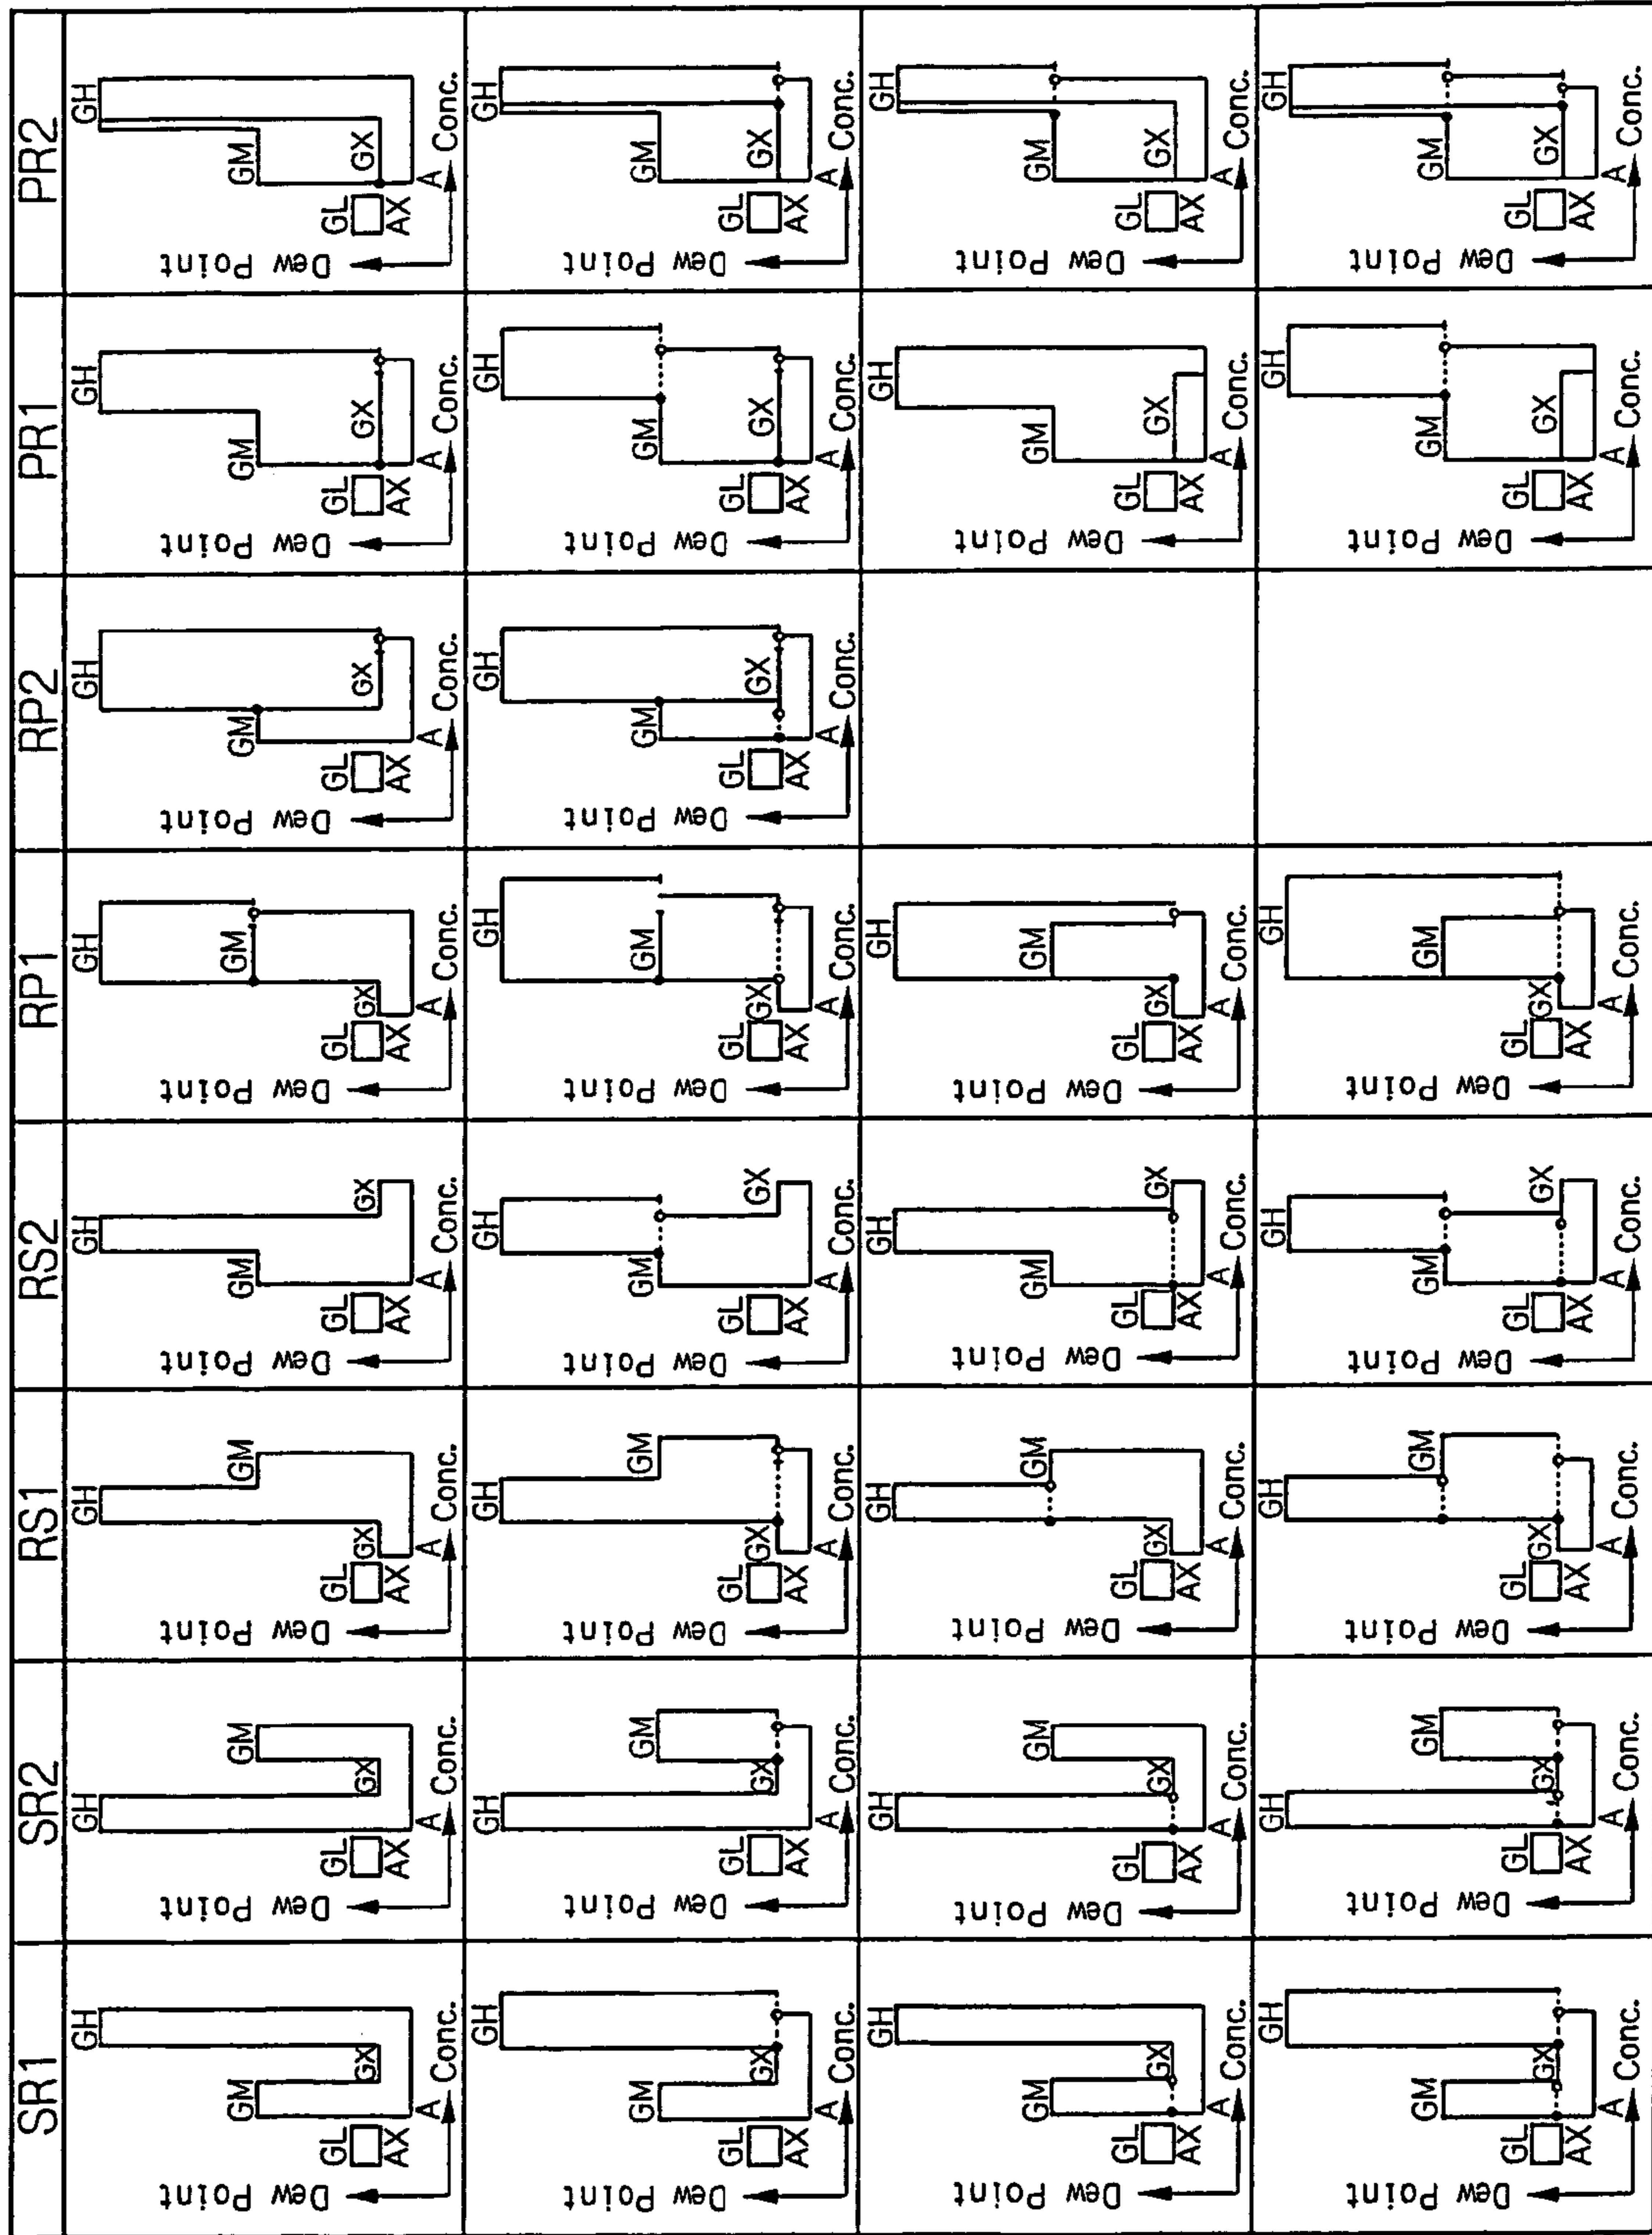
PR2
GH GM GX GL AX A Conc. Dew Point
GH GM GX GL AX A Conc. Dew Point
GH GM GX GL AX A Conc. Dew Point
GH GM GX GL AX A Conc. Dew Point

PR1
GH GM GX GL AX A Conc. Dew Point
GH GM GX GL AX A Conc. Dew Point
GH GM GX GL AX A Conc. Dew Point
GH GM GX GL AX A Conc. Dew Point

RP2
GH GM GX GL AX A Conc. Dew Point
GH GM GX GL AX A Conc. Dew Point

RP1
GH GM GX GL AX A Conc. Dew Point
GH GM GX GL AX A Conc. Dew Point
GH GM GX GL AX A Conc. Dew Point
GH GM GX GL AX A Conc. Dew Point

RS2
GH GM GX GL AX A Conc. Dew Point
GH GM GX GL AX A Conc. Dew Point
GH GM GX GL AX A Conc. Dew Point
GH GM GX GL AX A Conc. Dew Point

RS1
GH GM GX GL AX A Conc. Dew Point
GH GM GX GL AX A Conc. Dew Point
GH GM GX GL AX A Conc. Dew Point
GH GM GX GL AX A Conc. Dew Point

SR2
GH GM GX GL AX A Conc. Dew Point
GH GM GX GL AX A Conc. Dew Point
GH GM GX GL AX A Conc. Dew Point
GH GM GX GL AX A Conc. Dew Point

SR1
GH GM GX GL AX A Conc. Dew Point
GH GM GX GL AX A Conc. Dew Point
GH GM GX GL AX A Conc. Dew Point
GH GM GX GL AX A Conc. Dew Point